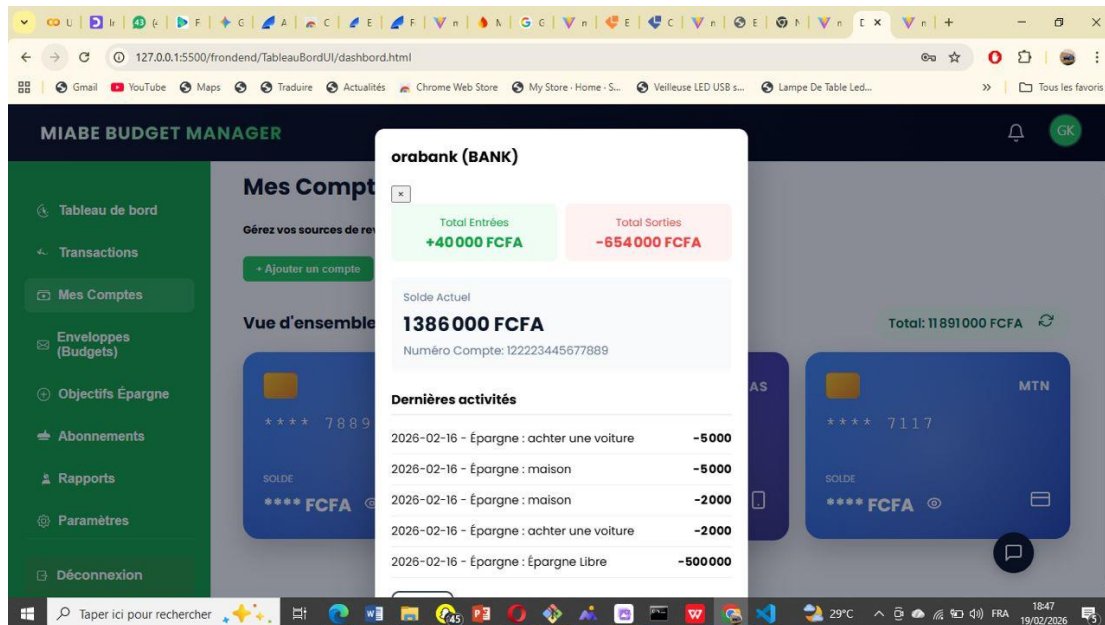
127.0.0.1:5500/frontend/TableauBordUI/dashbord.html

Gmail YouTube Maps Traduire Actualités Chrome Web Store My Store · Home · S... Veilleuse LED USB s... Lampe De Table Led... Tous les favoris

MIABE BUDGET MANAGER

GK

Tableau de bord
Transactions
Mes Comptes
Enveloppes (Budgets)
Objectifs Épargne
Abonnements
Rapports
Paramètres
Déconnexion

Mes Compt

Gérez vos sources de re

+ Ajouter un compte

Vue d'ensemble

Total: 11 891 000 FCFA

**** 7889

SOLDE
**** FCFA

AS

MTN

**** 7117

SOLDE
**** FCFA

orabank (BANK)

×

Total Entrées
+40 000 FCFA

Total Sorties
-654 000 FCFA

Solde Actuel
1 386 000 FCFA
Numéro Compte: 122223445677889

Dernières activités

| | |
|---|---|
| 2026-02-16 - Épargne : achter une voiture | -5000 |
| 2026-02-16 - Épargne : maison | -5000 |
| 2026-02-16 - Épargne : maison | -2000 |
| 2026-02-16 - Épargne : achter une voiture | -2000 |
| 2026-02-16 - Épargne : Épargne Libre | -500000 |

Taper ici pour rechercher

29°C FRA 18:47 19/02/2026